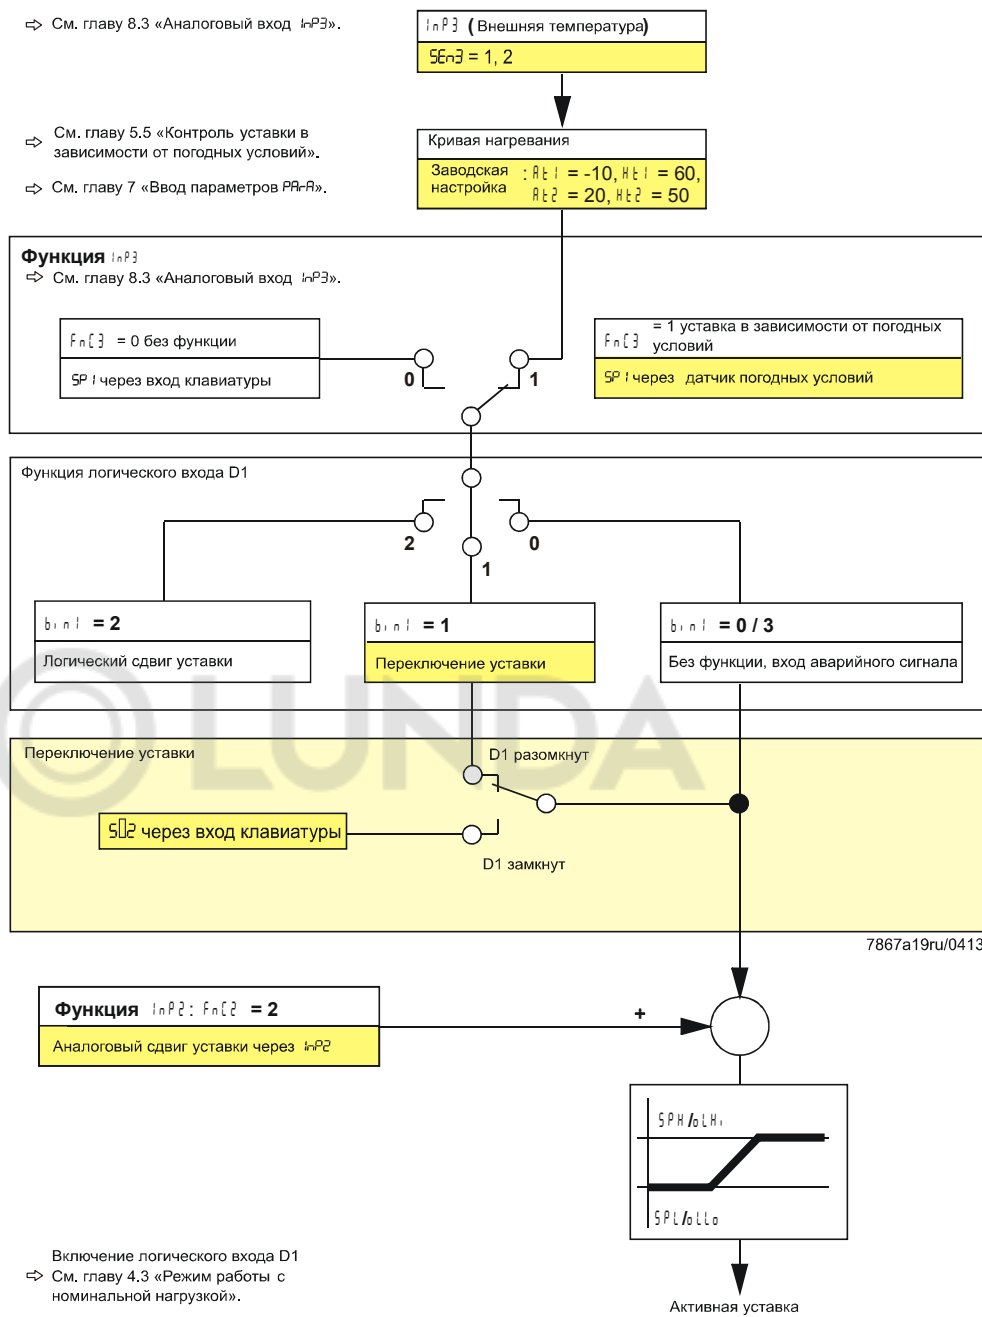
⇨ См. главу 8.3 «Аналоговый вход InP3».

InP3 (Внешняя температура)
SEn3 = 1, 2

⇨ См. главу 5.5 «Контроль уставки в зависимости от погодных условий».

⇨ См. главу 7 «Ввод параметров PArA».

Кривая нагревания
Заводская настройка : At1 = -10, Ht1 = 60, At2 = 20, Ht2 = 50

Функция InP3
⇨ См. главу 8.3 «Аналоговый вход InP3».

FnC3 = 0 без функции
SP1 через вход клавиатуры

0

1

FnC3 = 1 уставка в зависимости от погодных условий
SP1 через датчик погодных условий

Функция логического входа D1

2

0

1

bin1 = 2
Логический сдвиг уставки

bin1 = 1
Переключение уставки

bin1 = 0 / 3
Без функции, вход аварийного сигнала

Переключение уставки

D1 разомкнут

SP2 через вход клавиатуры

D1 замкнут

7867a19ru/0413

Функция InP2: FnC2 = 2
Аналоговый сдвиг уставки через InP2

+

SPH/oLHi

SPL/oLLo

Включение логического входа D1
⇨ См. главу 4.3 «Режим работы с номинальной нагрузкой».

Активная уставка